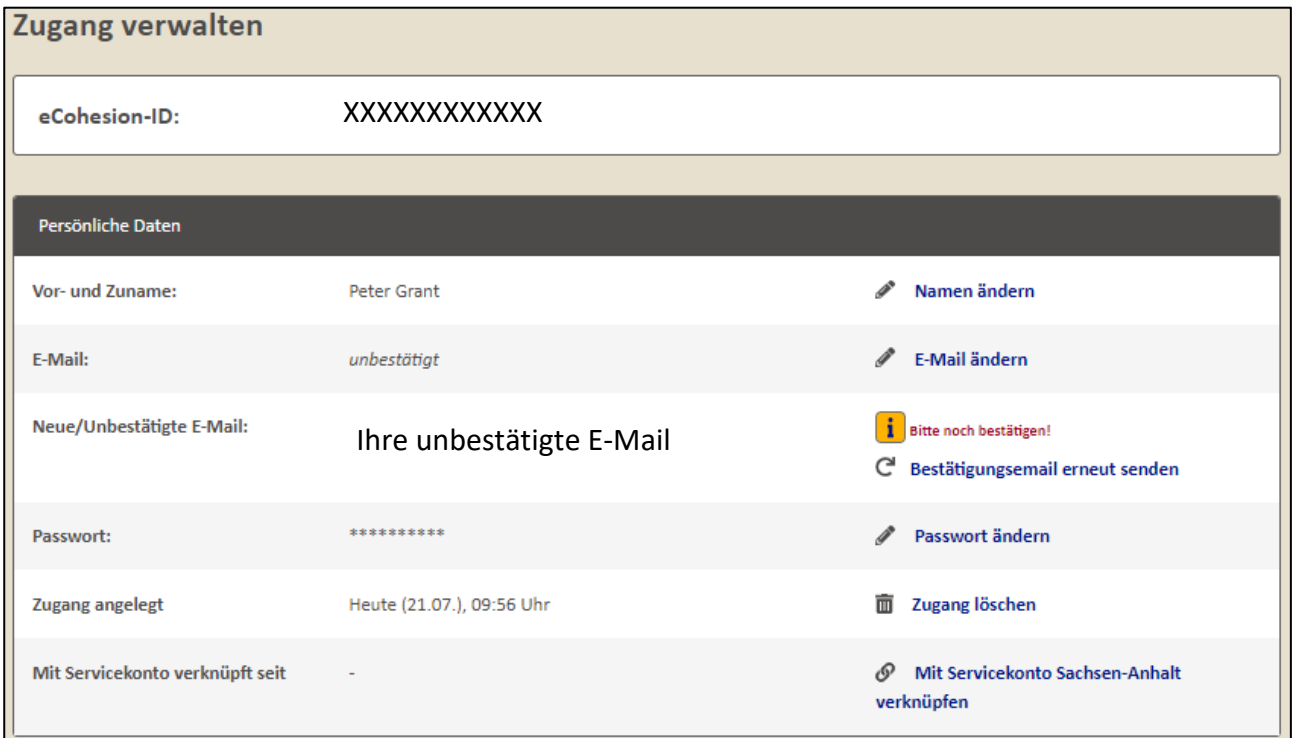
Zugang verwalten

eCohesion-ID: XXXXXXXXXXXX

Persönliche Daten

| | | |
|---|---|---|
| Vor- und Zuname: | Peter Grant | Namen ändern |
| E-Mail: | unbestätigt | E-Mail ändern |
| Neue/Unbestätigte E-Mail: | Ihre unbestätigte E-Mail | i Bitte noch bestätigen! Bestätigungsemail erneut senden |
| Passwort: | ********** | Passwort ändern |
| Zugang angelegt | Heute (21.07.), 09:56 Uhr | Zugang löschen |
| Mit Servicekonto verknüpft seit | - | Mit Servicekonto Sachsen-Anhalt verknüpfen |